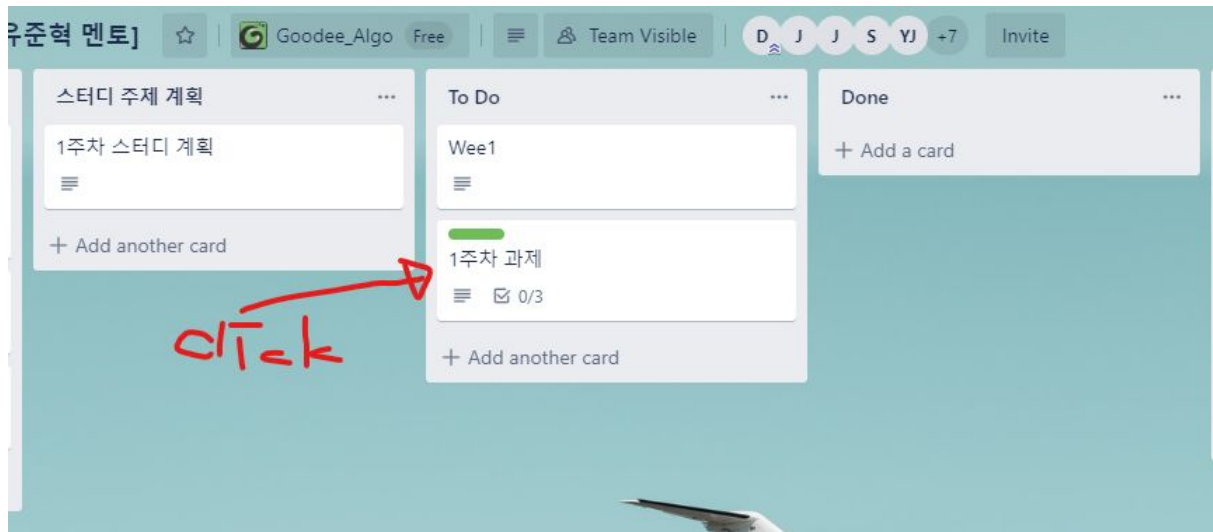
우준혁 멘토] Goodee_Algo Free Team Visible D J J S YJ +7 Invite

스터디 주제 계획 ...

1주차 스터디 계획

+ Add another card

To Do ...

Wee1

1주차 과제

0/3

+ Add another card

Done ...

+ Add a card

click